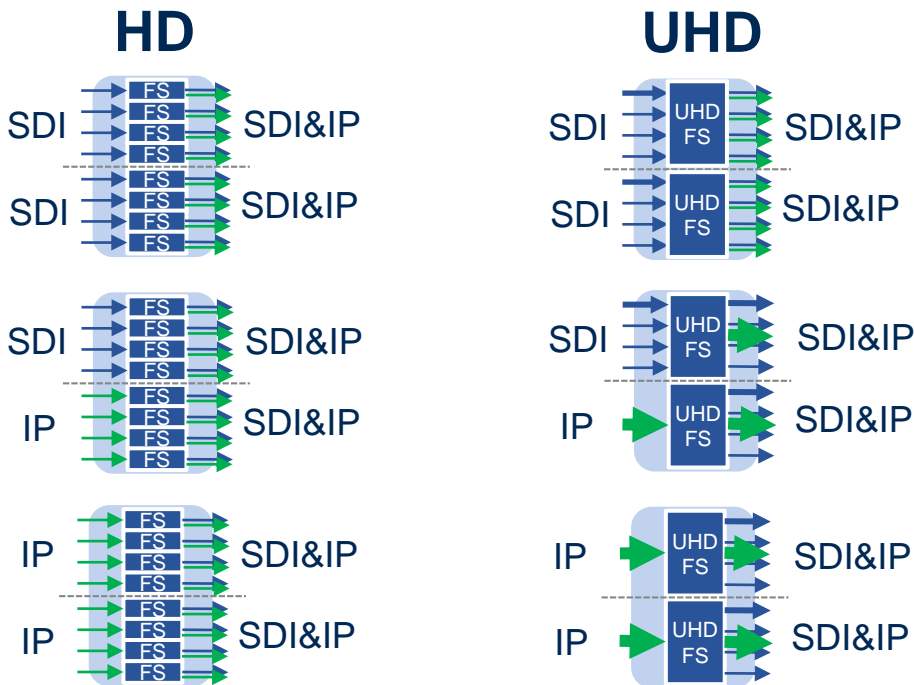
HD

SDI FS FS FS FS SDI&IP
SDI FS FS FS FS SDI&IP

SDI FS FS FS FS SDI&IP
IP FS FS FS FS SDI&IP

IP FS FS FS FS SDI&IP
IP FS FS FS FS SDI&IP

UHD

SDI UHD FS SDI&IP
SDI UHD FS SDI&IP

SDI UHD FS SDI&IP
IP UHD FS SDI&IP

IP UHD FS SDI&IP
IP UHD FS SDI&IP